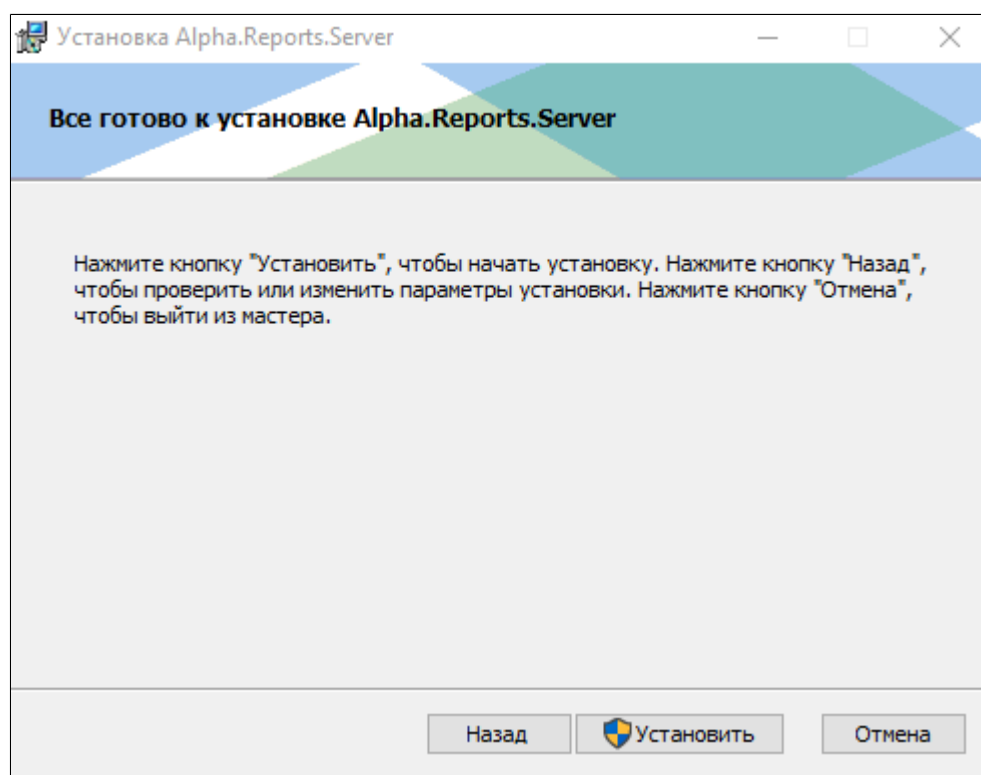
Установка Alpha.Reports.Server

Все готово к установке Alpha.Reports.Server

Нажмите кнопку "Установить", чтобы начать установку. Нажмите кнопку "Назад", чтобы проверить или изменить параметры установки. Нажмите кнопку "Отмена", чтобы выйти из мастера.

Назад Установить Отмена